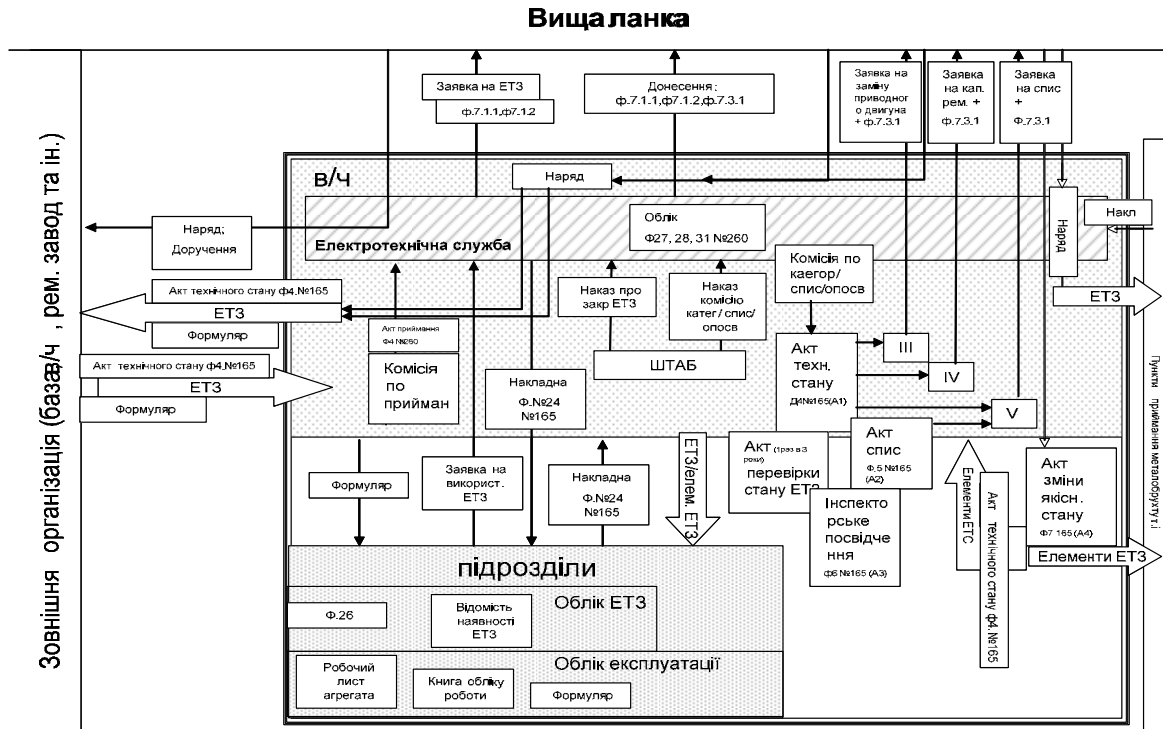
Вища ланка

Зовнішня організація (база в/ч, рем. завод та ін.)

Заявка на ЕТЗ
ф.7.1.1,ф7.1.2

Донесення:
ф.7.1.1,ф7.1.2,ф.7.3.1

Заявка на заміну приводного двигуна + ф.7.3.1

Заявка на кап. рем. +
ф.7.3.1

Заявка на спис +
ф.7.3.1

В/Ч

Наряд

Наряд;
Доручення

Облік
Ф27, 28, 31 №260

Електротехнічна служба

Наряд

Накл

Комісія по каегор/спис/опосв

Акт технічного стану ф4.№165

ЕТЗ

Формуляр

Акт приймання ф4 №260

Наказ про закр ЕТЗ

Наказ комісію катег/спис/опосв

ЕТЗ

Акт технічного стану ф4.№165

ЕТЗ

Формуляр

Комісія по приман

Накладна
Ф.№24
№165

ШТАБ

Акт техн. стану
ф4№165(А1)

III

IV

V

Пункти приймання металобрухту і.і

ЕТЗ/елем. ЕТЗ

Акт (раз в 3 роки) перевірки стану ЕТЗ

Акт спис
Ф.5 №165 (А2)

Акт зміни якісн. стану
Ф7 165 (А4)

Формуляр

Заявка на використ. ЕТЗ

Накладна
Ф.№24
№165

Інспекторське посвідчення
ф6 №165 (А3)

Елементи ЕТС

Акт технічного стану ф4.№165

Елементи ЕТЗ

підрозділи

Облік ЕТЗ

Ф.26

Відомість наявності ЕТЗ

Облік експлуатації

Робочий лист агрегата

Книга обліку роботи

Формуляр